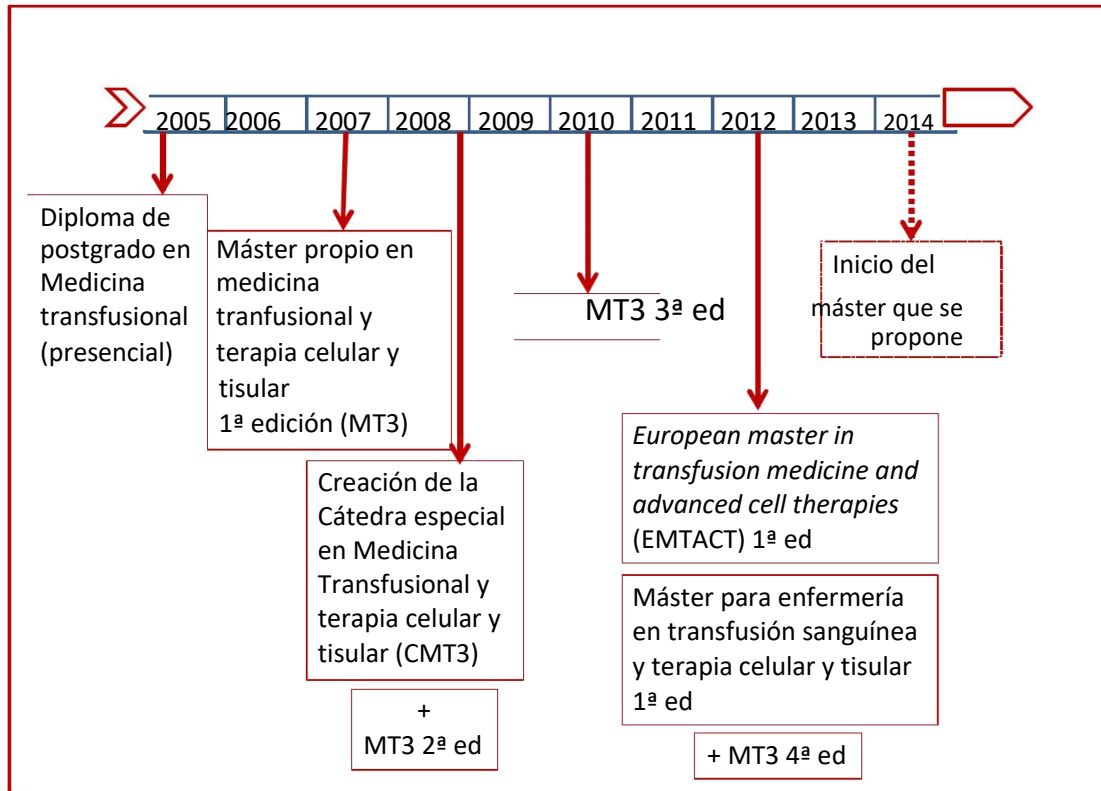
2005 2006 2007 2008 2009 2010 2011 2012 2013 2014

Diploma de postgrado en Medicina transfusional (presencial)

Máster propio en medicina tranfusional y terapia celular y tisular 1ª edición (MT3)

Creación de la Cátedra especial en Medicina Transfusional y terapia celular y tisular (CMT3)

+ MT3 2ª ed

MT3 3ª ed

Inicio del máster que se propone

*European master in transfusion medicine and advanced cell therapies* (EMTACT) 1ª ed

Máster para enfermería en transfusión sanguínea y terapia celular y tisular 1ª ed

+ MT3 4ª ed